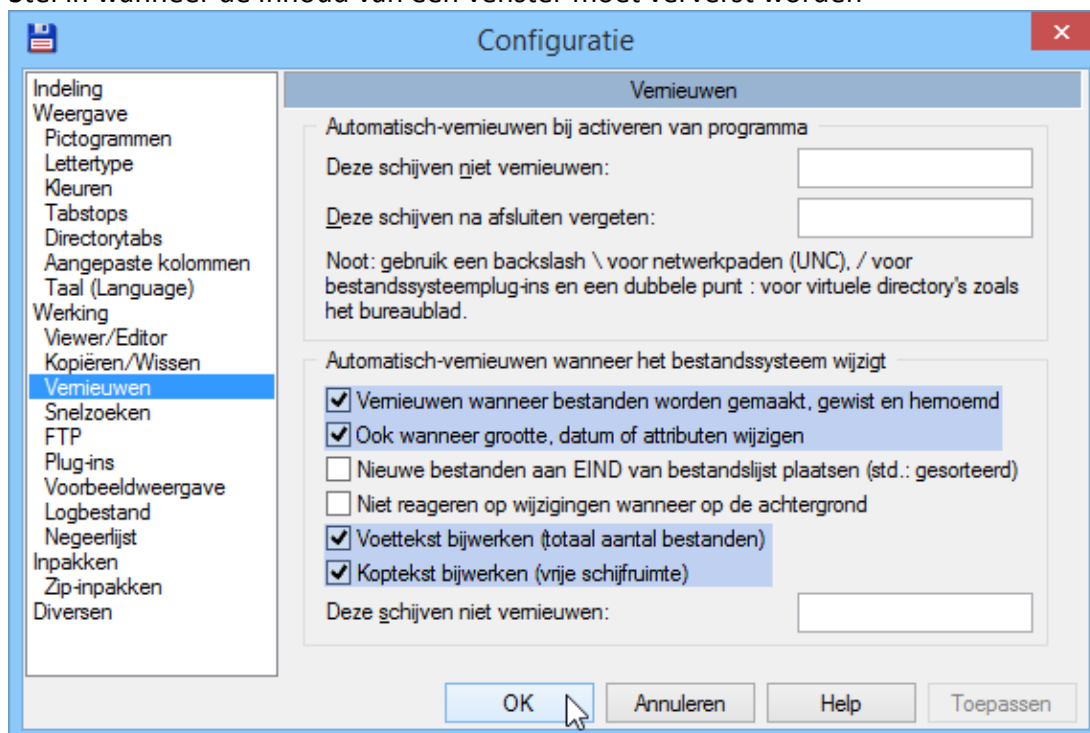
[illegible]

Configuratie

Indeling
Weergave
Pictogrammen
Lettertype
Kleuren
Tabstops
Directorytabs
Aangepaste kolommen
Taal (Language)
Werking
Viewer/Editor
Kopiëren/Wissen
Vernieuwen
Snelzoeken
FTP
Plug-ins
Voorbeeldweergave
Logbestand
Negeerlijst
Inpakken
Zip-inpakken
Diversen

Vernieuwen

Automatisch-vernieuwen bij activeren van programma

Deze schijven niet vernieuwen:

Deze schijven na afsluiten vergeten:

Noot: gebruik een backslash \ voor netwerkpaden (UNC), / voor bestandssysteemplug-ins en een dubbele punt : voor virtuele directory's zoals het bureaublad.

Automatisch-vernieuwen wanneer het bestandssysteem wijzigt

Vernieuwen wanneer bestanden worden gemaakt, gewist en hernoemd

Ook wanneer grootte, datum of attributen wijzigen

Nieuwe bestanden aan EIND van bestandslijst plaatsen (std.: gesorteerd)

Niet reageren op wijzigingen wanneer op de achtergrond

Voettekst bijwerken (totaal aantal bestanden)

Koptekst bijwerken (vrije schijfruimte)

Deze schijven niet vernieuwen:

OK
Annuleren
Help
Toepassen